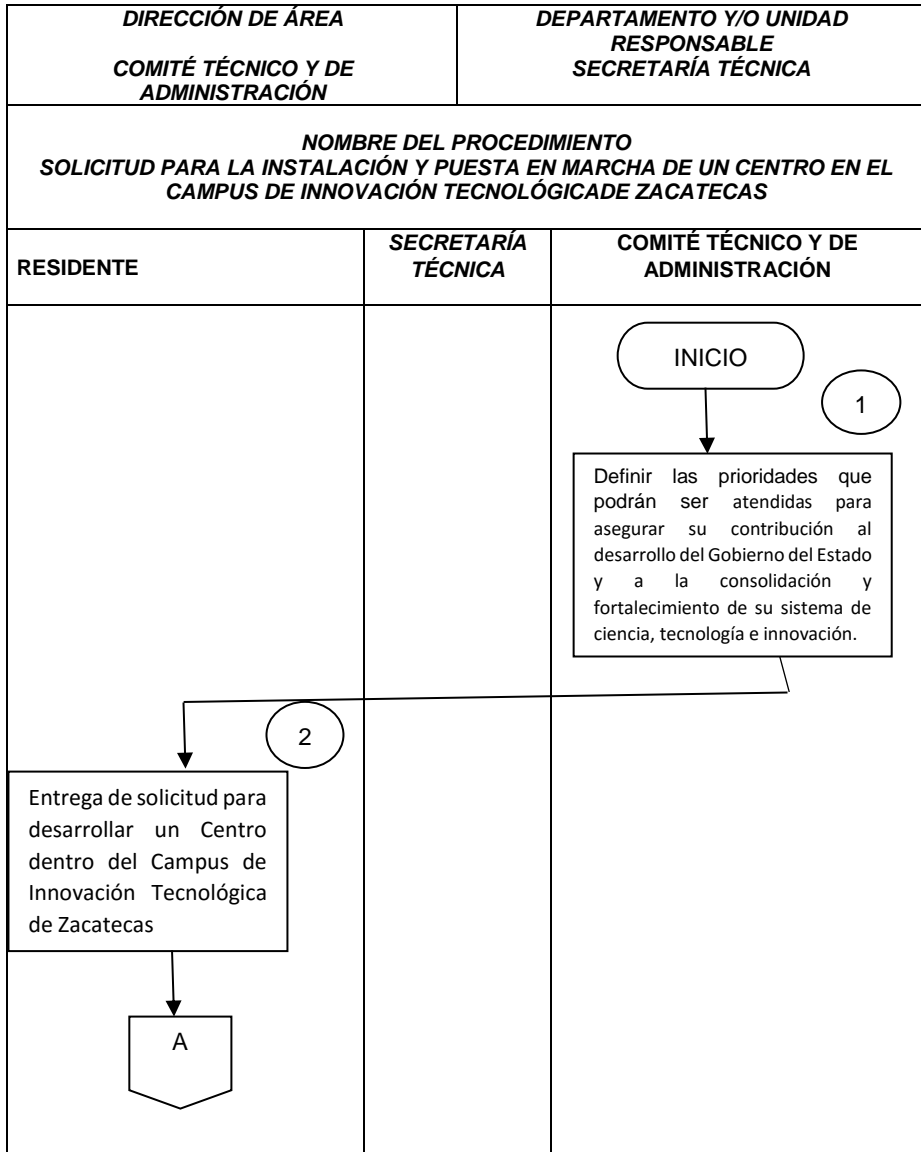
DIRECCIÓN DE ÁREA

COMITÉ TÉCNICO Y DE ADMINISTRACIÓN

DEPARTAMENTO Y/O UNIDAD RESPONSABLE
SECRETARÍA TÉCNICA

NOMBRE DEL PROCEDIMIENTO
SOLICITUD PARA LA INSTALACIÓN Y PUESTA EN MARCHA DE UN CENTRO EN EL CAMPUS DE INNOVACIÓN TECNOLÓGICADE ZACATECAS

| RESIDENTE | SECRETARÍA TÉCNICA | COMITÉ TÉCNICO Y DE ADMINISTRACIÓN |
|---|---|---|

INICIO

1

Definir las prioridades que podrán ser atendidas para asegurar su contribución al desarrollo del Gobierno del Estado y a la consolidación y fortalecimiento de su sistema de ciencia, tecnología e innovación.

2

Entrega de solicitud para desarrollar un Centro dentro del Campus de Innovación Tecnológica de Zacatecas

A